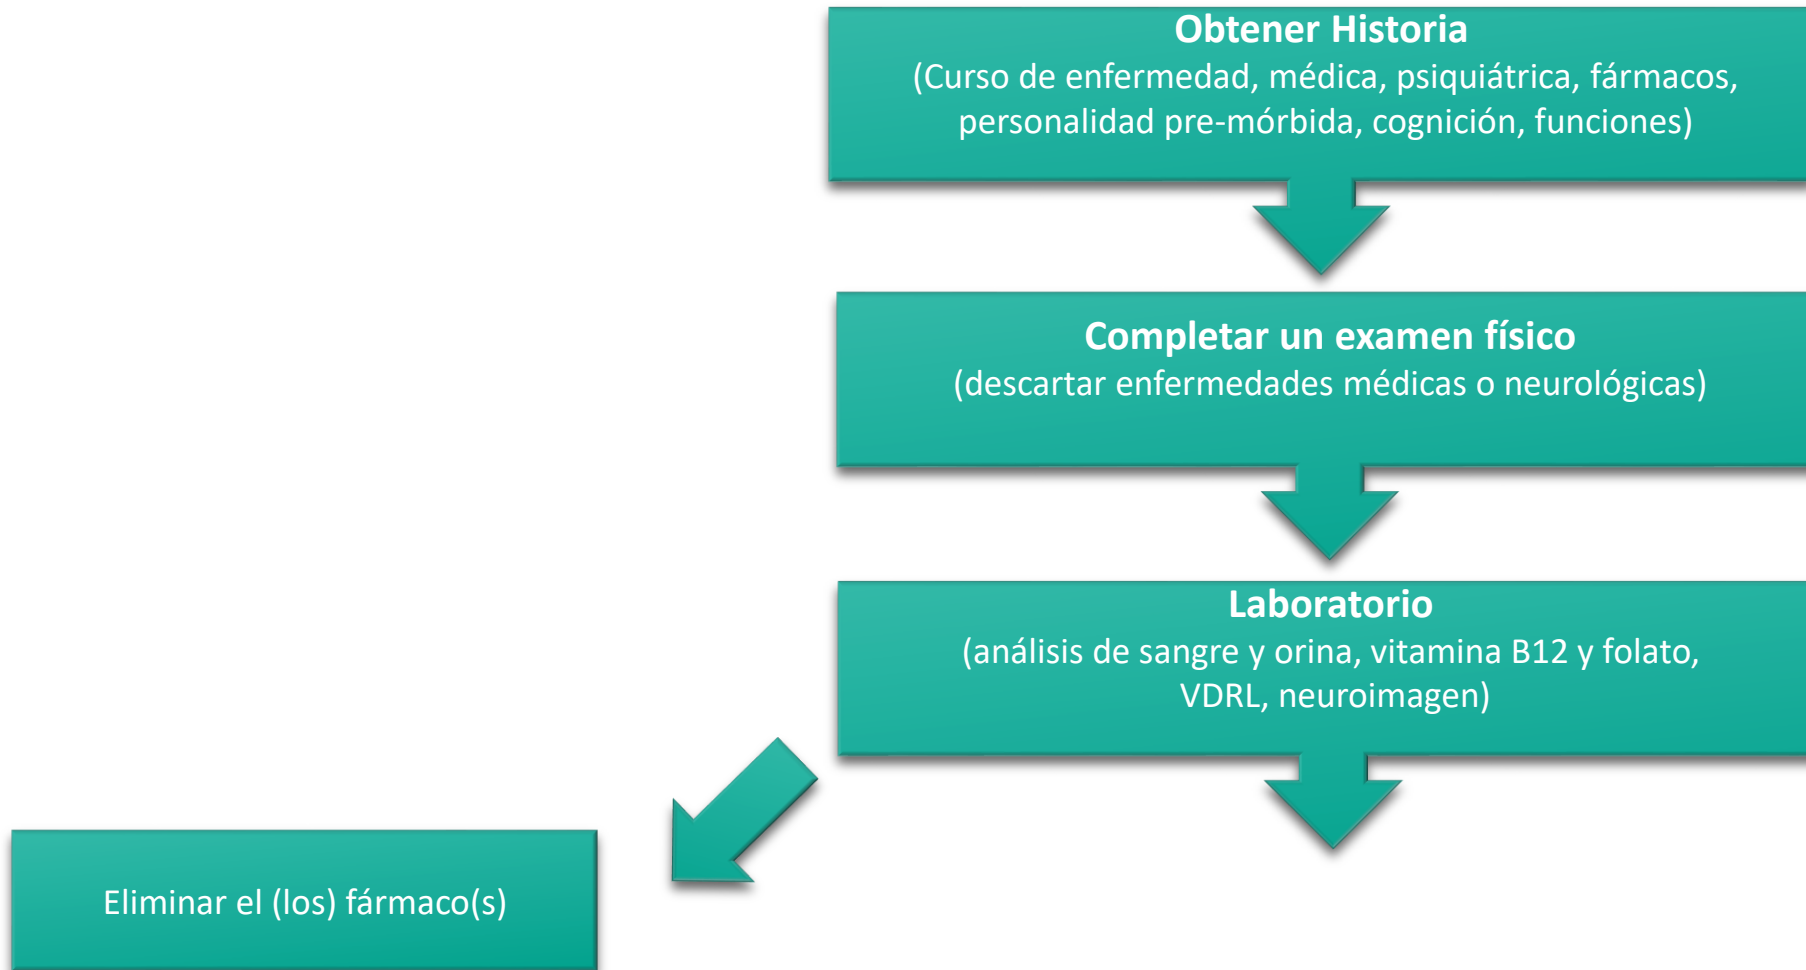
Obtener Historia
(Curso de enfermedad, médica, psiquiátrica, fármacos, personalidad pre-mórbida, cognición, funciones)

Completar un examen físico
(descartar enfermedades médicas o neurológicas)

Laboratorio
(análisis de sangre y orina, vitamina B12 y folato, VDRL, neuroimagen)

Eliminar el (los) fármaco(s)